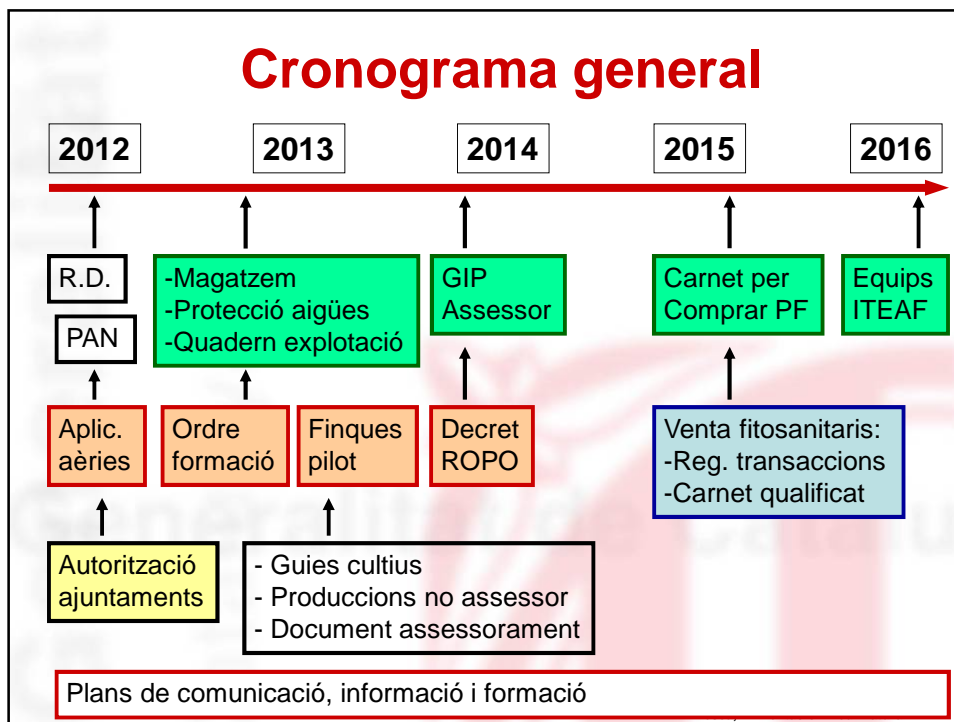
Cronograma general

2012

2013

2014

2015

2016

R.D.

PAN

-Magatzem
-Protecció aigües
-Quadern explotació

GIP
Assessor

Carnet per
Comprar PF

Equips
ITEAF

Aplic.
aèries

Ordre
formació

Finques
pilot

Decret
ROPO

Venta fitosanitaris:
-Reg. transaccions
-Carnet qualificat

Autorització
ajuntaments

- Guies cultius
- Produccions no assessor
- Document assessorament

Plans de comunicació, informació i formació